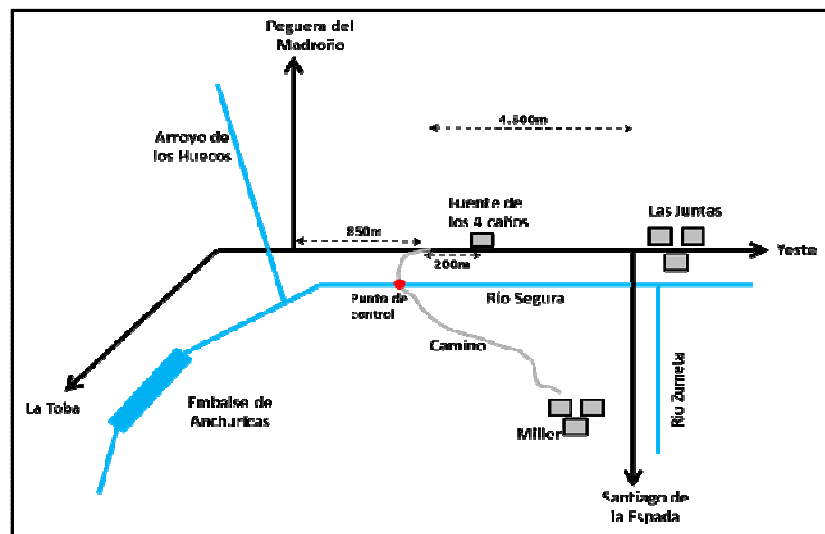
Peguera del Madroño

Arroyo de los Huecos

4.600m

Fuente de los 4 caños

Las Juntas

850m

Yeste

200m

Punto de control

Río Segura

Camino

La Toba

Embalse de Anchuricas

Miller

Río Zumeta

Santiago de la Espada